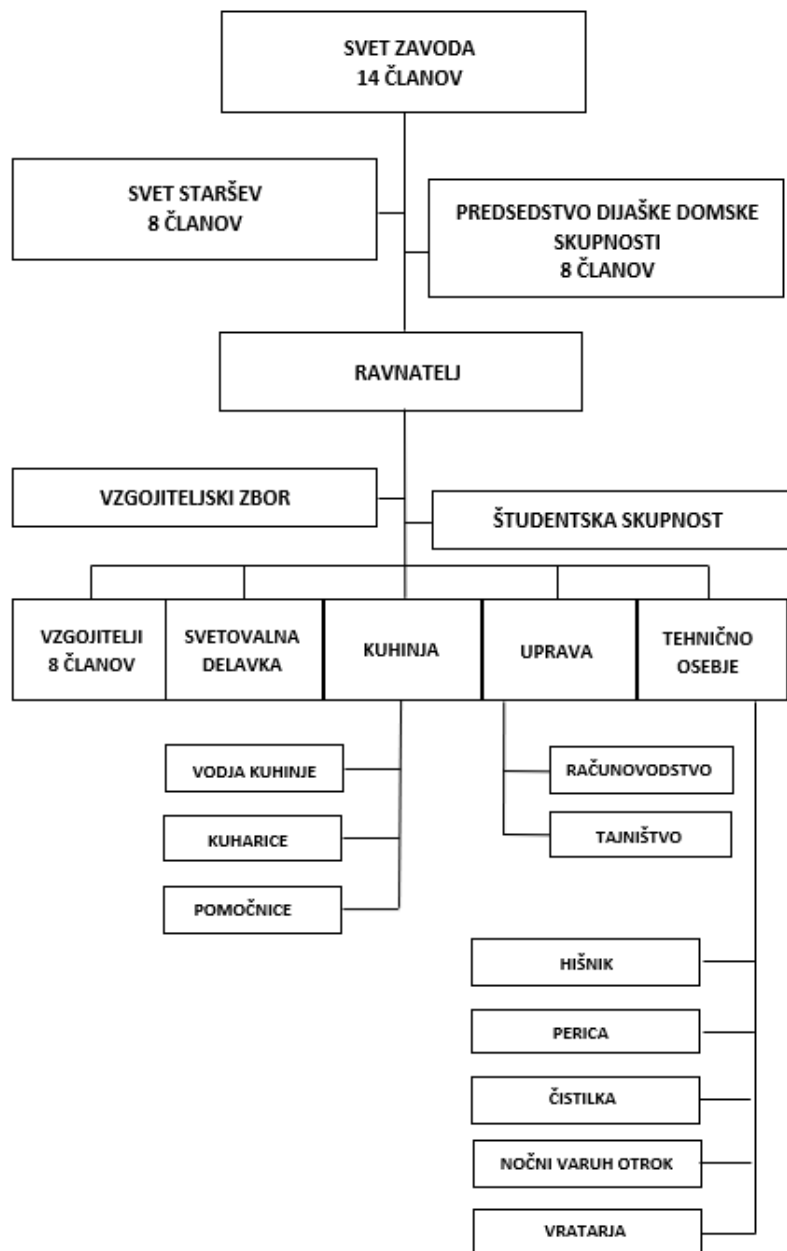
SVET ZAVODA
14 ČLANOV

SVET STARŠEV
8 ČLANOV

PREDSEDSTVO DIJAŠKE DOMSKE SKUPNOSTI
8 ČLANOV

RAVNATELJ

VZGOJITELJSKI ZBOR

ŠTUDENTSKA SKUPNOST

VZGOJITELJI
8 ČLANOV

SVETOVALNA DELAVKA

KUHINJA

UPRAVA

TEHNIČNO OSEBJE

VODJA KUHINJE

KUHARICE

POMOČNICE

RAČUNOVODSTVO

TAJNIŠTVO

HIŠNIK

PERICA

ČISTILKA

NOČNI VARUH OTROK

VRATARJA